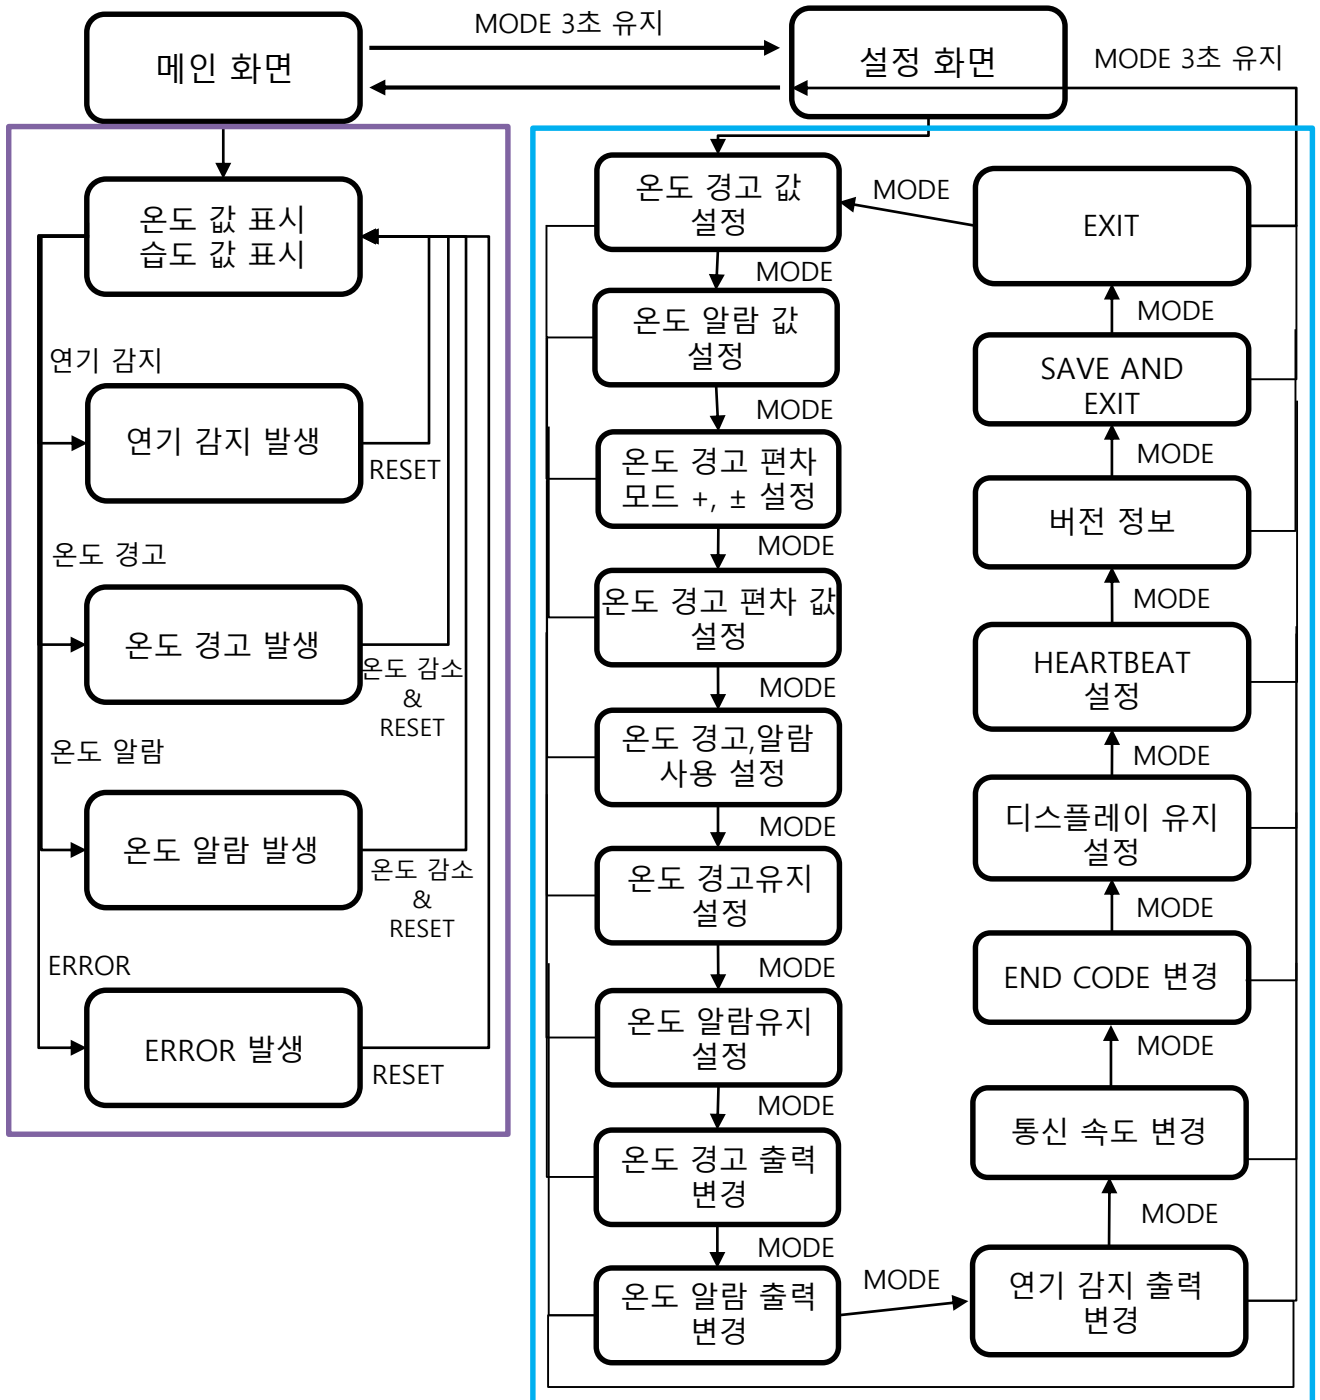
메인 화면

MODE 3초 유지

설정 화면

MODE 3초 유지

온도 값 표시
습도 값 표시

연기 감지

연기 감지 발생

RESET

온도 경고

온도 경고 발생

온도 감소
&
RESET

온도 알람

온도 알람 발생

온도 감소
&
RESET

ERROR

ERROR 발생

RESET

온도 경고 값 설정

MODE

온도 알람 값 설정

MODE

온도 경고 편차 모드 +, ± 설정

MODE

온도 경고 편차 값 설정

MODE

온도 경고,알람 사용 설정

MODE

온도 경고유지 설정

MODE

온도 알람유지 설정

MODE

온도 경고 출력 변경

MODE

온도 알람 출력 변경

MODE

연기 감지 출력 변경

MODE

통신 속도 변경

MODE

END CODE 변경

MODE

디스플레이 유지 설정

MODE

HEARTBEAT 설정

MODE

버전 정보

MODE

SAVE AND EXIT

MODE

EXIT

MODE